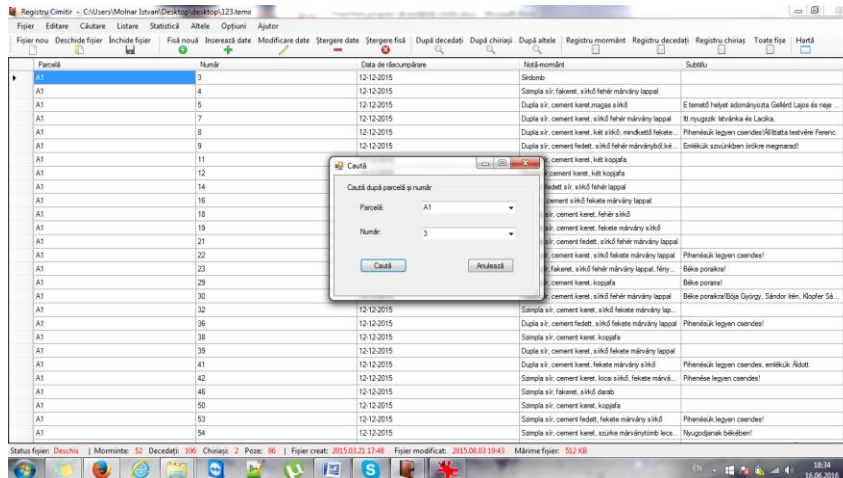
Registru Cimitir - C:\Users\Molnar Istvan\Desktop\desktop\123.temx

Fişier Editare Căutare Listare Statistică Altele Opţiuni Ajutor

Fişier nou Deschide fişier Închide fişier Fişă nouă Inserează date Modificare date Ştergere date Ştergere fişă După decedaţi După chiriaşi După altele Registru mormânt Registru decedaţi Registru chiriaş Toate fişe Hartă

| | Parcelă | Număr | Data de răscumpărare | Notă-mormânt | Subtitlu |
|---|---|---|---|---|---|
| ▸ | A1 | 3 | 12-12-2015 | Sírdomb | |
| | A1 | 4 | 12-12-2015 | Szimpla sír, fakeret, sírkő fehér márvány lappal | |
| | A1 | 5 | 12-12-2015 | Dupla sír, cement keret,magas sírkő | E temető helyet adományozta Gellérd Lajos és neje ... |
| | A1 | 7 | 12-12-2015 | Dupla sír, cement keret, sírkő fehér márvány lappal | Itt nyugszik Istvánka és Lacika. |
| | A1 | 8 | 12-12-2015 | Dupla sír, cement keret, két sírkő, mindkettő fekete... | Pihenésük legyen csendes!Állíttatta testvére Ferenc. |
| | A1 | 9 | 12-12-2015 | Dupla sír, cement fedett, sírkő fehér márványból,ké... | Emlékük szívünkben örökre megmarad! |
| | A1 | 11 | | ...r, cement keret, két kopjafa | |
| | A1 | 12 | | ...cement keret, két kopjafa | |
| | A1 | 14 | | ...edett sír, sírkő fehér lappal | |
| | A1 | 16 | | ...cement sírkő fekete márvány lappal | |
| | A1 | 18 | | ...sír, cement keret, fehér sírkő | |
| | A1 | 19 | | ...sír, cement keret, fekete márvány sírkő | |
| | A1 | 21 | | ...sír, cement fedett, sírkő fehér márvány lappal | |
| | A1 | 22 | | ...sír, cement keret, sírkő fekete márvány lappal | Pihenésük legyen csendes! |
| | A1 | 23 | | ...sír, fakeret, sírkő fehér márvány lappal, férj... | Béke poraikra! |
| | A1 | 29 | | ...sír, cement keret, kopjafa | Béke porara! |
| | A1 | 30 | | ...sír, cement keret, sírkő fehér márvány lappal | Béke poraikra!Bója György, Sándor Irén, Klopfer Sá... |
| | A1 | 32 | 12-12-2015 | Szimpla sír, cement keret, sírkő fekete márvány lap... | |
| | A1 | 36 | 12-12-2015 | Dupla sír, cement fedett, sírkő fekete márvány lappal | Pihenésük legyen csendes! |
| | A1 | 38 | 12-12-2015 | Szimpla sír, cement keret, kopjafa | |
| | A1 | 39 | 12-12-2015 | Dupla sír, cement keret, sírkő fekete márvány lappal | |
| | A1 | 41 | 12-12-2015 | Dupla sír, cement keret, fekete márvány sírkő | Pihenésük legyen csendes, emlékük Áldott. |
| | A1 | 42 | 12-12-2015 | Szimpla sír, cement keret, kicsi sírkő, fekete márvá... | Pihenése legyen csendes! |
| | A1 | 46 | 12-12-2015 | Szimpla sír, fakeret, sírkő darab | |
| | A1 | 50 | 12-12-2015 | Szimpla sír, cement keret, kopjafa | |
| | A1 | 53 | 12-12-2015 | Szimpla sír, cement fedett, sírkő fekete márvány sírkő | Pihenésük legyen csendes! |
| | A1 | 54 | 12-12-2015 | Szimpla sír, cement keret, szürke márványtömb lece... | Nyugodjanak békében! |

Caută
Caută după parcelă şi număr
Parcelă: A1
Număr: 3
Caută Anulează

Status fişier: Deschis | Morminte: 52 Decedaţi: 106 Chiriaşi: 2 Poze: 96 | Fişier creat: 2015.03.21 17:48 Fişier modificat: 2015.08.03 19:43 Mărime fişier: 512 KB

EN 18:34 16.06.2016